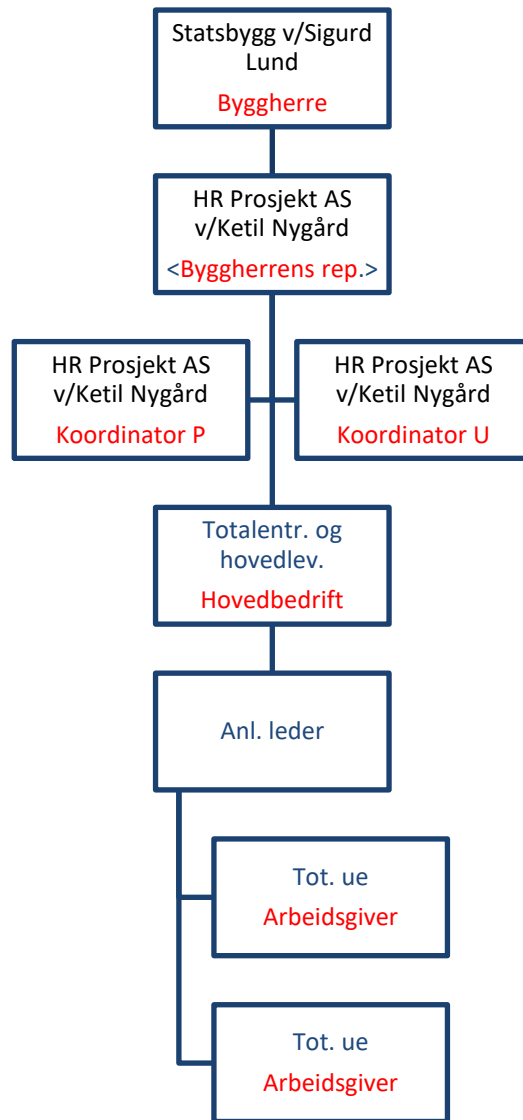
Statsbygg v/Sigurd Lund

Byggherre

HR Prosjekt AS v/Ketil Nygård

<Byggherrens rep.>

HR Prosjekt AS v/Ketil Nygård

Koordinator P

HR Prosjekt AS v/Ketil Nygård

Koordinator U

Totalentr. og hovedlev.

Hovedbedrift

Anl. leder

Tot. ue

Arbeidsgiver

Tot. ue

Arbeidsgiver